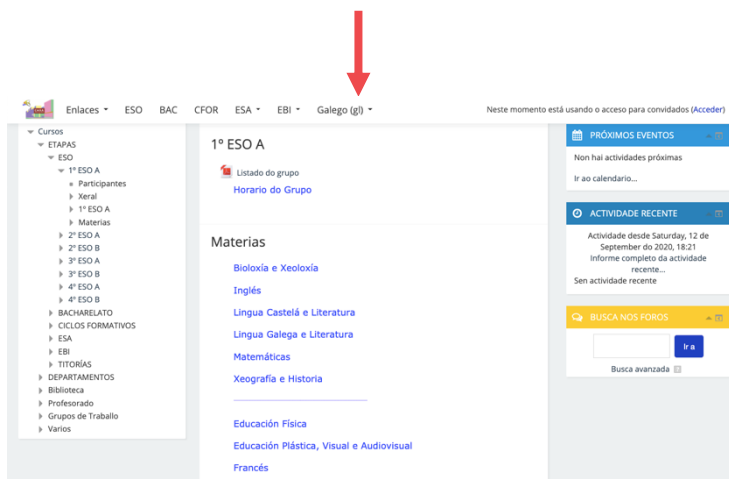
Enlaces ESO BAC CFOR ESA EBI Galego (gl) Neste momento está usando o acceso para convidados (Acceder)

Cursos
ETAPAS
ESO
1º ESO A
Participantes
Xeral
1º ESO A
Materias
2º ESO A
2º ESO B
3º ESO A
3º ESO B
4º ESO A
4º ESO B
BACHARELATO
CICLOS FORMATIVOS
ESA
EBI
TITORÍAS
DEPARTAMENTOS
Biblioteca
Profesorado
Grupos de Traballo
Varios

1º ESO A

Listado do grupo
Horario do Grupo

Materias

Bioloxía e Xeoloxía
Inglés
Lingua Castelá e Literatura
Lingua Galega e Literatura
Matemáticas
Xeografía e Historia

Educación Física
Educación Plástica, Visual e Audiovisual
Francés

PRÓXIMOS EVENTOS
Non hai actividades próximas
Ir ao calendario...

ACTIVIDADE RECENTE
Actividade desde Saturday, 12 de September do 2020, 18:21
Informe completo da actividade recente...
Sen actividade recente

BUSCA NOS FOROS
Ir a
Busca avanzada